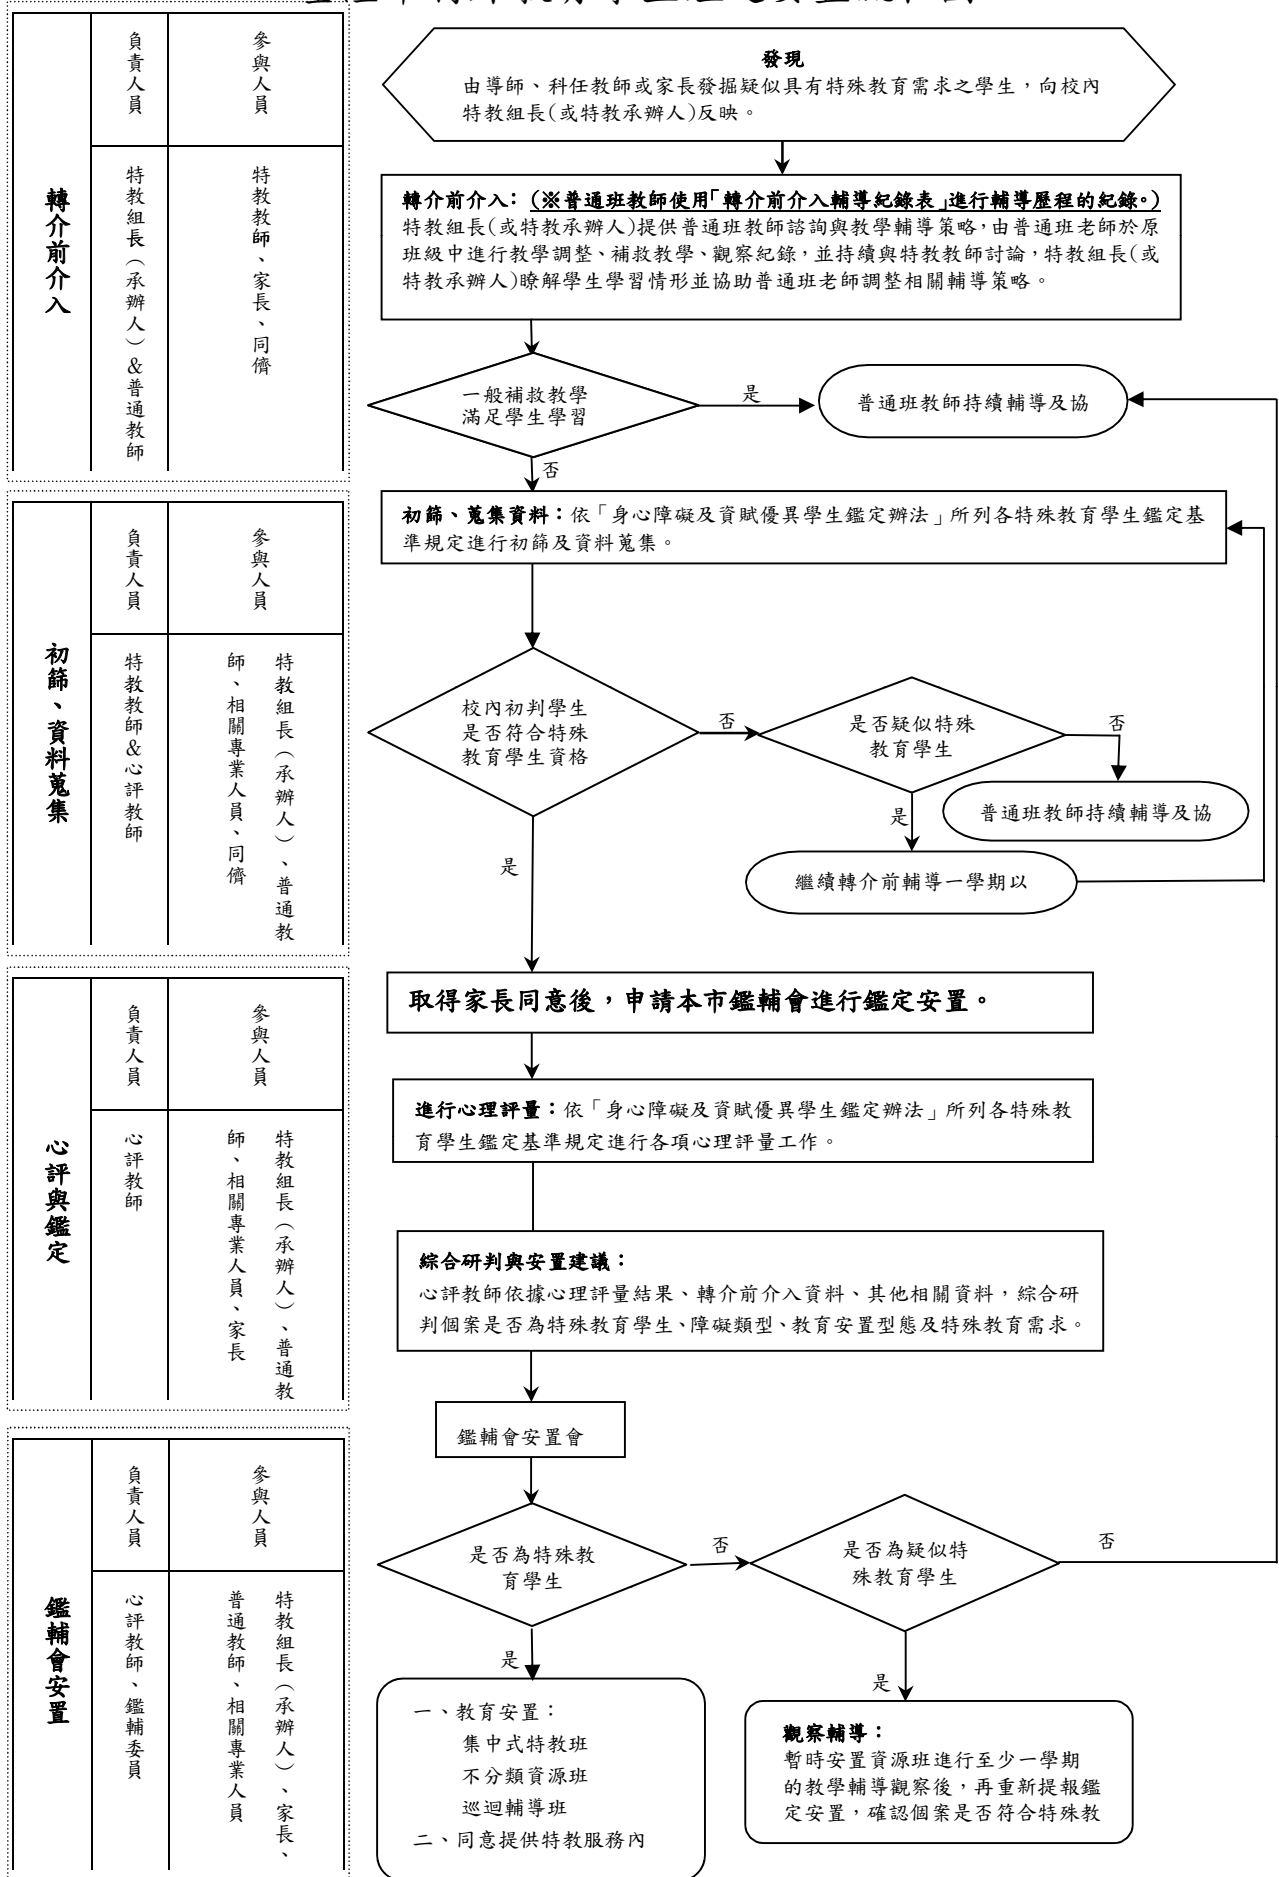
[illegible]

轉介前介入

負責人員

參與人員

特教組長（承辦人）&普通教師

特教教師、家長、同儕

發現
由導師、科任教師或家長發掘疑似具有特殊教育需求之學生，向校內特教組長(或特教承辦人)反映。

轉介前介入：(※普通班教師使用「轉介前介入輔導紀錄表」進行輔導歷程的紀錄。)
特教組長(或特教承辦人)提供普通班教師諮詢與教學輔導策略，由普通班老師於原班級中進行教學調整、補救教學、觀察紀錄，並持續與特教教師討論，特教組長(或特教承辦人)瞭解學生學習情形並協助普通班老師調整相關輔導策略。

一般補救教學滿足學生學習

是

普通班教師持續輔導及協

否

初篩、資料蒐集

負責人員

參與人員

特教教師&心評教師

特教組長（承辦人）、普通教師、相關專業人員、同儕

初篩、蒐集資料：依「身心障礙及資賦優異學生鑑定辦法」所列各特殊教育學生鑑定基準規定進行初篩及資料蒐集。

校內初判學生是否符合特殊教育學生資格

否

是否疑似特殊教育學生

否

普通班教師持續輔導及協

是

繼續轉介前輔導一學期以

是

心評與鑑定

負責人員

參與人員

心評教師

特教組長（承辦人）、普通教師、相關專業人員、家長

取得家長同意後，申請本市鑑輔會進行鑑定安置。

進行心理評量：依「身心障礙及資賦優異學生鑑定辦法」所列各特殊教育學生鑑定基準規定進行各項心理評量工作。

綜合研判與安置建議：
心評教師依據心理評量結果、轉介前介入資料、其他相關資料，綜合研判個案是否為特殊教育學生、障礙類型、教育安置型態及特殊教育需求。

鑑輔會安置會

鑑輔會安置

負責人員

參與人員

心評教師、鑑輔委員

特教組長（承辦人）、家長、普通教師、相關專業人員

是否為特殊教育學生

否

是否為疑似特殊教育學生

否

是

一、教育安置：
集中式特教班
不分類資源班
巡迴輔導班
二、同意提供特教服務內

是

觀察輔導：
暫時安置資源班進行至少一學期的教學輔導觀察後，再重新提報鑑定安置，確認個案是否符合特殊教